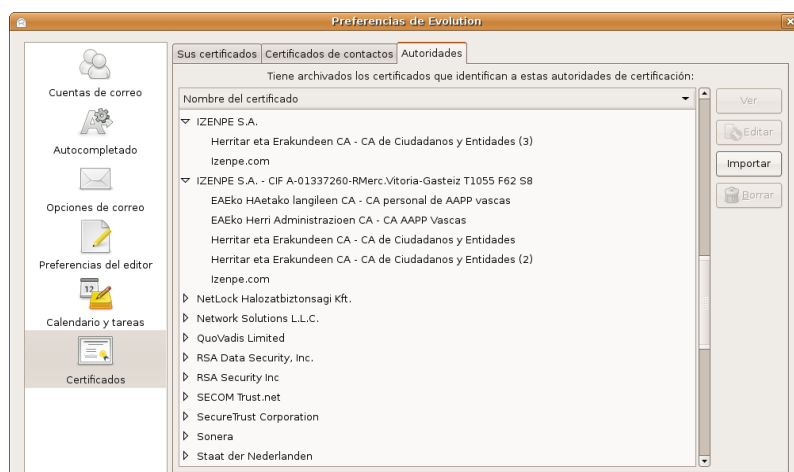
Preferencias de Evolution

Cuentas de correo
Autocompletado
Opciones de correo
Preferencias del editor
Calendario y tareas
Certificados

Sus certificados | Certificados de contactos | Autoridades

Tiene archivados los certificados que identifican a estas autoridades de certificación:

Nombre del certificado

IZENPE S.A.
Herritar eta Erakundeen CA - CA de Ciudadanos y Entidades (3)
Izenpe.com
IZENPE S.A. - CIF A-01337260-RMerc.Vitoria-Gasteiz T1055 F62 S8
EAEko HAetako langileen CA - CA personal de AAPP vascas
EAEko Herri Administrazioen CA - CA AAPP Vascas
Herritar eta Erakundeen CA - CA de Ciudadanos y Entidades
Herritar eta Erakundeen CA - CA de Ciudadanos y Entidades (2)
Izenpe.com
NetLock Halozatbiztonsagi Kft.
Network Solutions L.L.C.
QuoVadis Limited
RSA Data Security, Inc.
RSA Security Inc
SECOM Trust.net
SecureTrust Corporation
Sonera
Staat der Nederlanden

Ver
Editar
Importar
Borrar